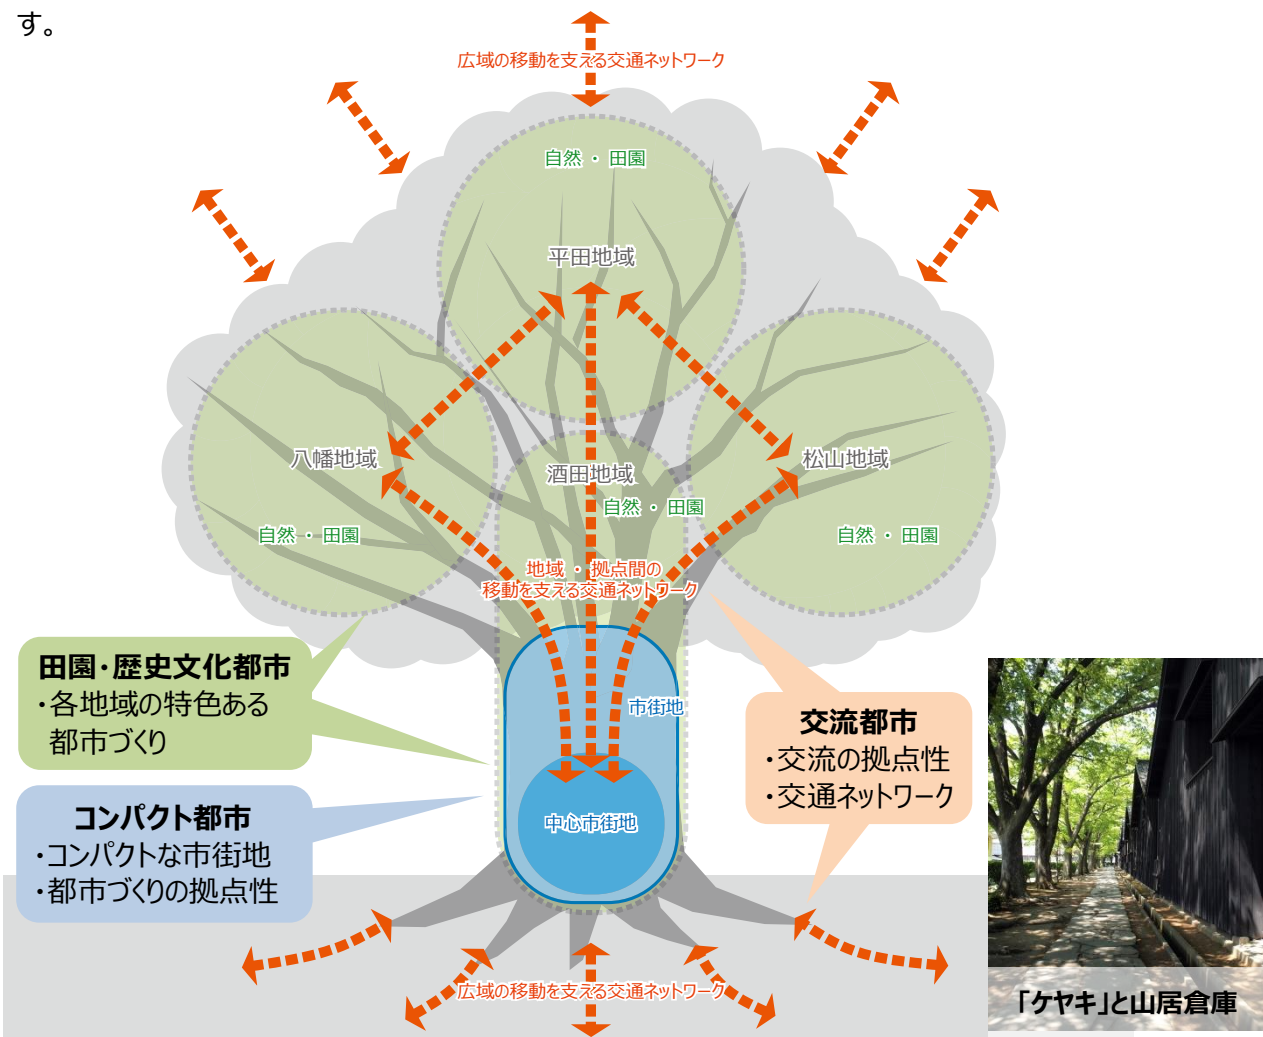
す。

広域の移動を支える交通ネットワーク

自然・田園

平田地域

八幡地域

酒田地域

松山地域

自然・田園

自然・田園

自然・田園

地域・拠点間の移動を支える交通ネットワーク

田園･歴史文化都市
･各地域の特色ある都市づくり

市街地

中心市街地

交流都市
･交流の拠点性
･交通ネットワーク

コンパクト都市
･コンパクトな市街地
･都市づくりの拠点性

広域の移動を支える交通ネットワーク

「ケヤキ」と山居倉庫